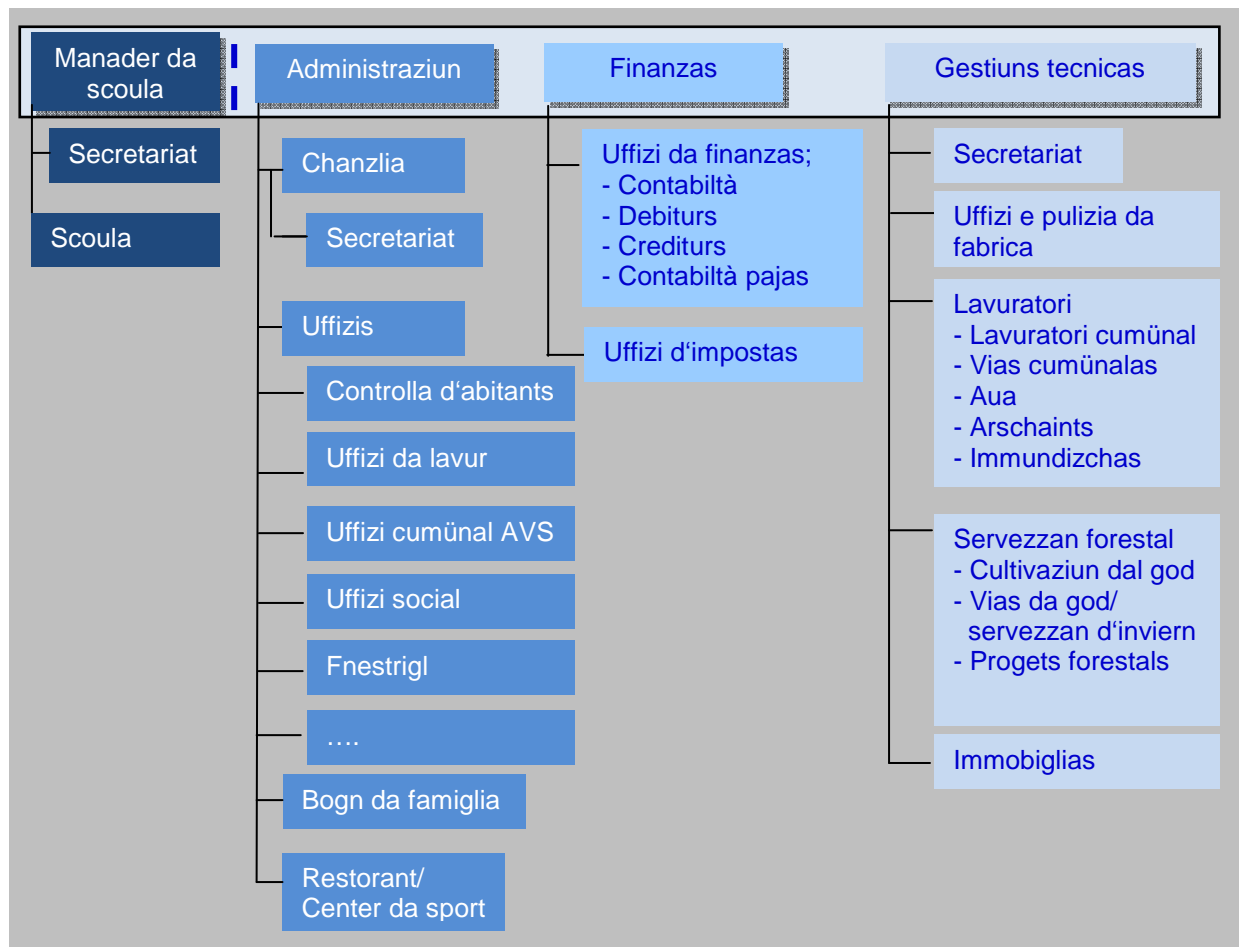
Manader da scoula

Secretariat

Scoula

Administraziun

Chanzlia

Secretariat

Uffizis

Controlla d'abitants

Uffizi da lavur

Uffizi cumünal AVS

Uffizi social

Fnestrigl

….

Bogn da famiglia

Restorant/ Center da sport

Finanzas

Uffizi da finanzas;
- Contabiltà
- Debiturs
- Crediturs
- Contabiltà pajas

Uffizi d'impostas

Gestiuns tecnicas

Secretariat

Uffizi e pulizia da fabrica

Lavuratori
- Lavuratori cumünal
- Vias cumünalas
- Aua
- Arschaints
- Immundizchas

Servezzan forestal
- Cultivaziun dal god
- Vias da god/ servezzan d'inviern
- Progets forestals

Immobiglias